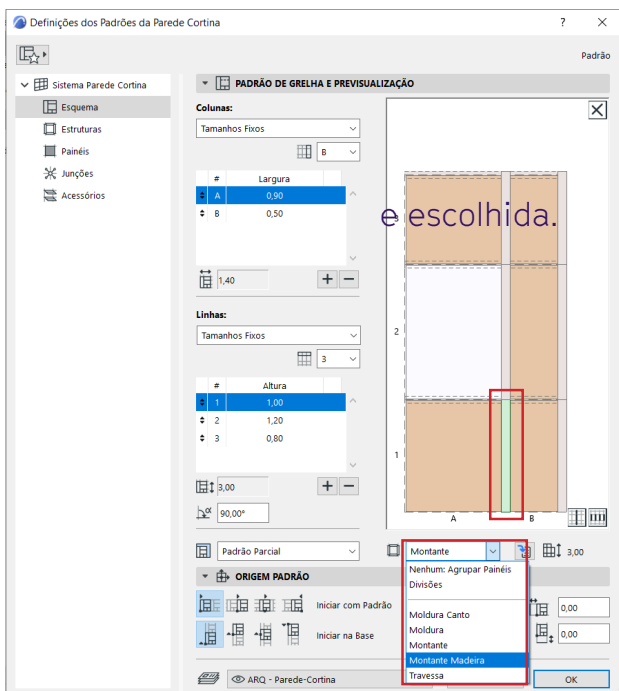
Definições dos Padrões da Parede Cortina

? ×

Padrão

Sistema Parede Cortina
Esquema
Estruturas
Painéis
Junções
Acessórios

PADRÃO DE GRELHA E PREVISUALIZAÇÃO

Colunas:
Tamanhos Fixos
B

| | # | Largura |
|---|---|---|
| ⇕ | A | 0,90 |
| ⇕ | B | 0,50 |

1,40

Linhas:
Tamanhos Fixos
3

| | # | Altura |
|---|---|---|
| ⇕ | 1 | 1,00 |
| ⇕ | 2 | 1,20 |
| ⇕ | 3 | 0,80 |

3,00

90,00°

e escolhida.

3
2
1
A
B

Padrão Parcial

Montante

3,00

Nenhum: Agrupar Painéis
Divisões
Moldura Canto
Moldura
Montante
Montante Madeira
Travessa

ORIGEM PADRÃO

Iniciar com Padrão
Iniciar na Base

0,00
0,00

ARQ - Parede-Cortina

OK